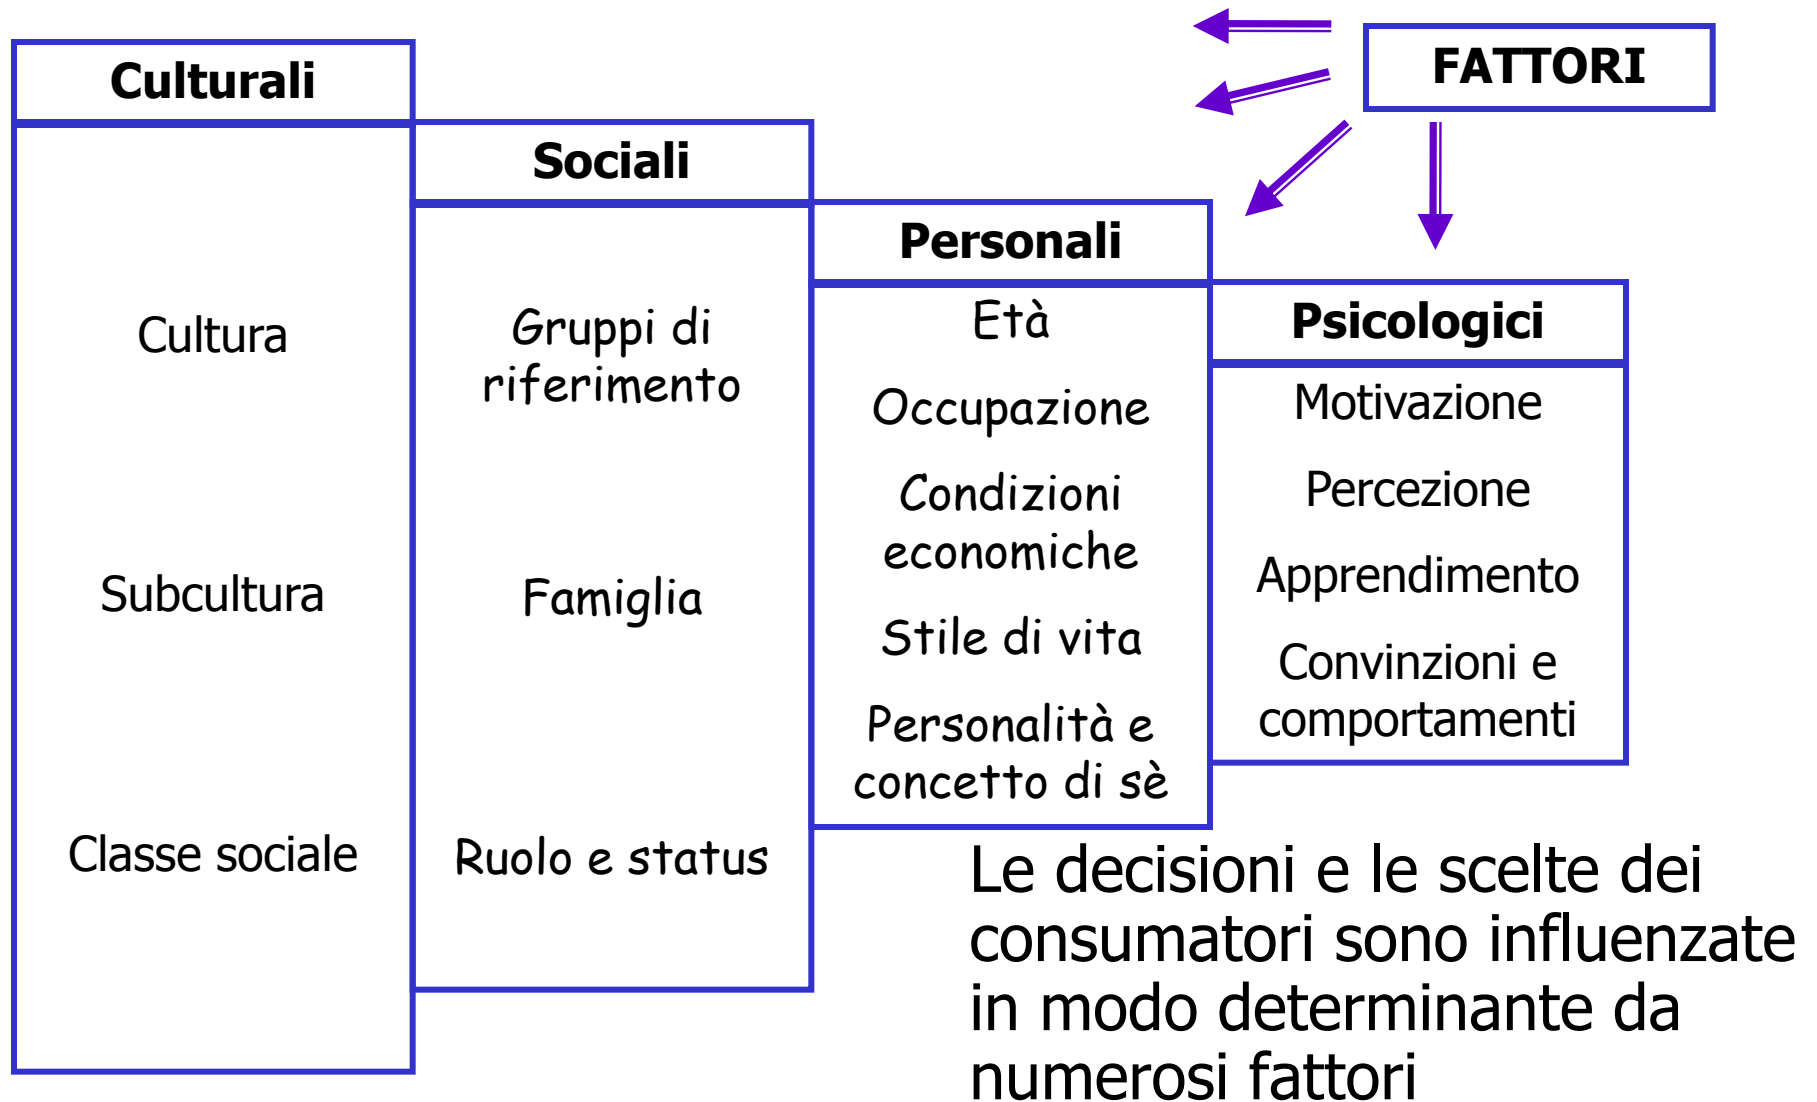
FATTORI

Culturali

Cultura

Subcultura

Classe sociale

Sociali

Gruppi di riferimento

Famiglia

Ruolo e status

Personali

Età

Occupazione

Condizioni economiche

Stile di vita

Personalità e concetto di sè

Psicologici

Motivazione

Percezione

Apprendimento

Convinzioni e comportamenti

Le decisioni e le scelte dei consumatori sono influenzate in modo determinante da numerosi fattori